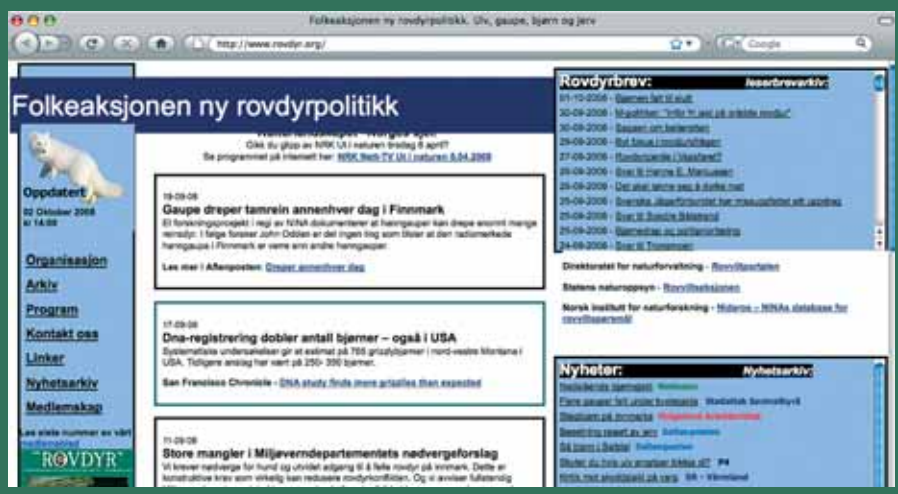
Folkeaksjonen ny rovdyrpolitikk. Ulv, gaupe, bjørn og jerv

http://www.rovdyr.org/

Google

Folkeaksjonen ny rovdyrpolitikk

Oppdatert
02 Oktober 2008 kl 14:08

Organisasjon
Arkiv
Program
Kontakt oss
Linker
Nyhetsarkiv
Medlemskap

Les siste nummer av vårt medlemsblad

ROVDYR

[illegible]
Gikk du glipp av NRK Ut i naturen tirsdag 8 april?
Se programmet på internett her: NRK Nett-TV Ut i naturen 8.04.2008

19-09-08
Gaupe dreper tamrein annenhver dag i Finnmark
Et forskningsprosjekt i regi av NINA dokumenterer at hanngauper kan drepe enormt mange reinsdyr. I følge forsker John Odden er det ingen tvil om at den radiomerkede hanngaupa i Finnmark er verre enn andre hanngauper.
Les mer i Aftenposten: Dreper annenhver dag

17-09-08
Dna-registrering dobler antall bjørner – også i USA
Systematiske undersøkelser gir et estimat på 765 grizzlybjørner i nord-vestre Montana i USA. Tidligere anslag har vært på 250- 350 bjørner.
San Francisco Chronicle - DNA study finds more grizzlies than expected

11-09-08
Store mangler i Miljøverndepartementets nødvergeforslag
Vi krever nødverge for hund og utvidet adgang til å felle rovdyr på innmark. Dette er konstruktive krav som virkelig kan redusere rovdyrkonflikten. Og vi avviser fullstendig

Rovdyrbrev: leserbrevarkiv:
01-10-2008 - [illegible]
30-09-2008 - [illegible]
30-09-2008 - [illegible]
29-09-2008 - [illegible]
27-09-2008 - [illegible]
25-09-2008 - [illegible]
25-09-2008 - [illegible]
25-09-2008 - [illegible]
25-09-2008 - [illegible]
25-09-2008 - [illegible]
25-09-2008 - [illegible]
24-09-2008 - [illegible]

Direktoratet for naturforvaltning - Rovviltportalen
Statens naturoppsyn - Rovviltseksjonen
Norsk institutt for naturforskning - Miljødata – NINAs database for rovviltdata

Nyheter: Nyhetsarkiv:
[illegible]